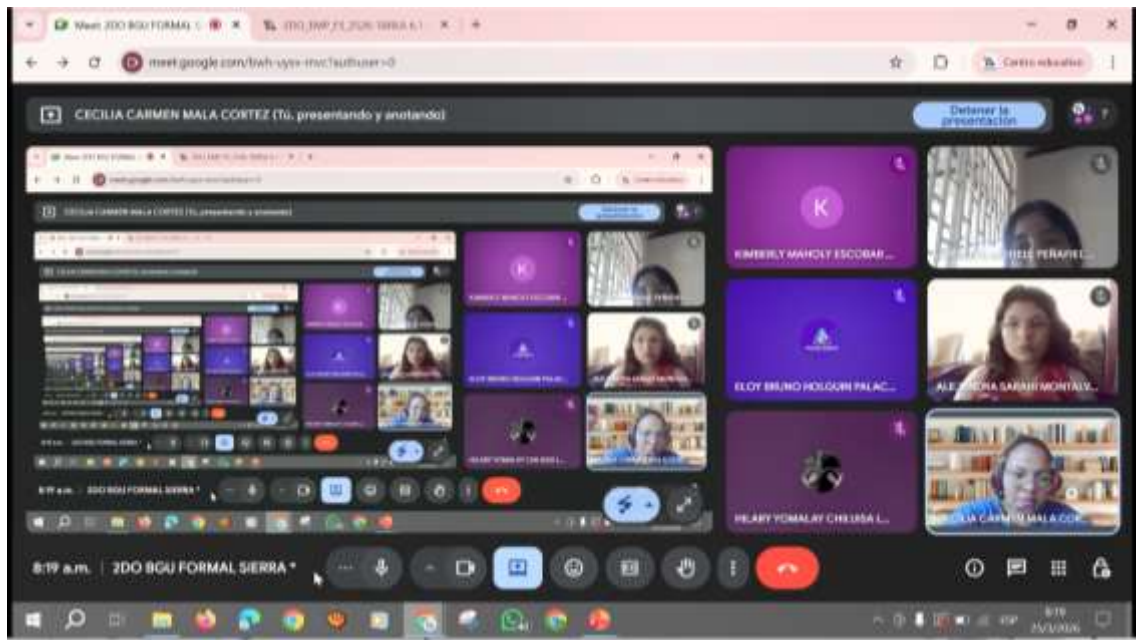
Meet: 2DO BGU FORMAL

2DO_BMP_F1_2526: TAREA 4.1

meet.google.com/bwh-uysx-mvc?authuser=0

Centro educativo

CECILIA CARMEN MALA CORTEZ (Tú, presentando y anotando)

Detener la presentación

K

KIMBERLY MAHOLY ESCOBAR...

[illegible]ELL PERAFIEL...

ELOY BRUNO HOLGUIN PALAC...

ALEXANDRA SARAH MONTALV...

HILARY YOMALAY CHILUISA L...

CECILIA CARMEN MALA COR...

8:19 a.m. | 2DO BGU FORMAL SIERRA

8:19 a.m. 2DO BGU FORMAL SIERRA

8:19
25/3/2026